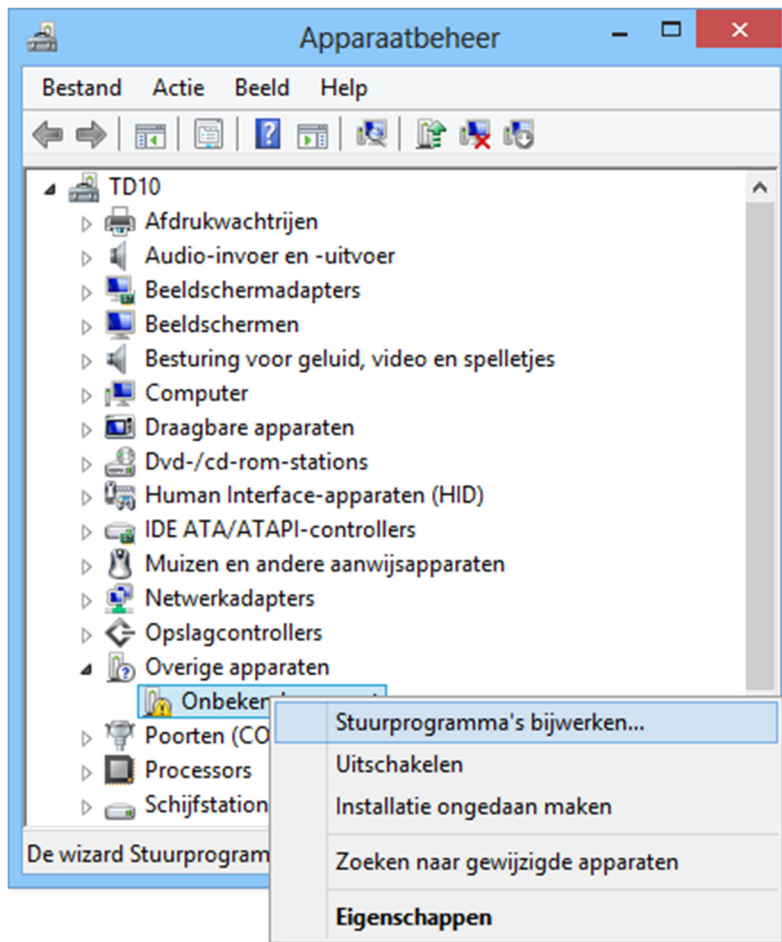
Apparaatbeheer

Bestand Actie Beeld Help

TD10
Afdrukwachtrijen
Audio-invoer en -uitvoer
Beeldschermadapters
Beeldschermen
Besturing voor geluid, video en spelletjes
Computer
Draagbare apparaten
Dvd-/cd-rom-stations
Human Interface-apparaten (HID)
IDE ATA/ATAPI-controllers
Muizen en andere aanwijsapparaten
Netwerkadapters
Opslagcontrollers
Overige apparaten
Onbeken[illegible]
Poorten (CO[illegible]
Processors
Schijfstation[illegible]

De wizard Stuurprogram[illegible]

Stuurprogramma's bijwerken...
Uitschakelen
Installatie ongedaan maken
Zoeken naar gewijzigde apparaten
Eigenschappen